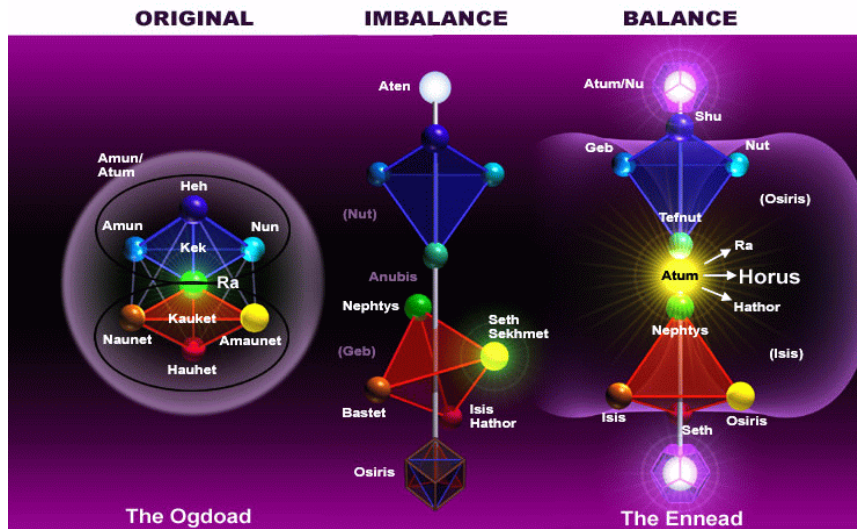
ORIGINAL

Amun/ Atum
Heh
Amun
Nun
Kek
Ra
Kauket
Naunet
Amaunet
Hauhet

The Ogdoad

IMBALANCE

Aten
(Nut)
Anubis
Nephtys
Seth Sekhmet
(Geb)
Bastet
Isis Hathor
Osiris

BALANCE

Atum/Nu
Shu
Geb
Nut
(Osiris)
Tefnut
Ra
Atum
Horus
Hathor
Nephtys
(Isis)
Isis
Seth
Osiris

The Ennead